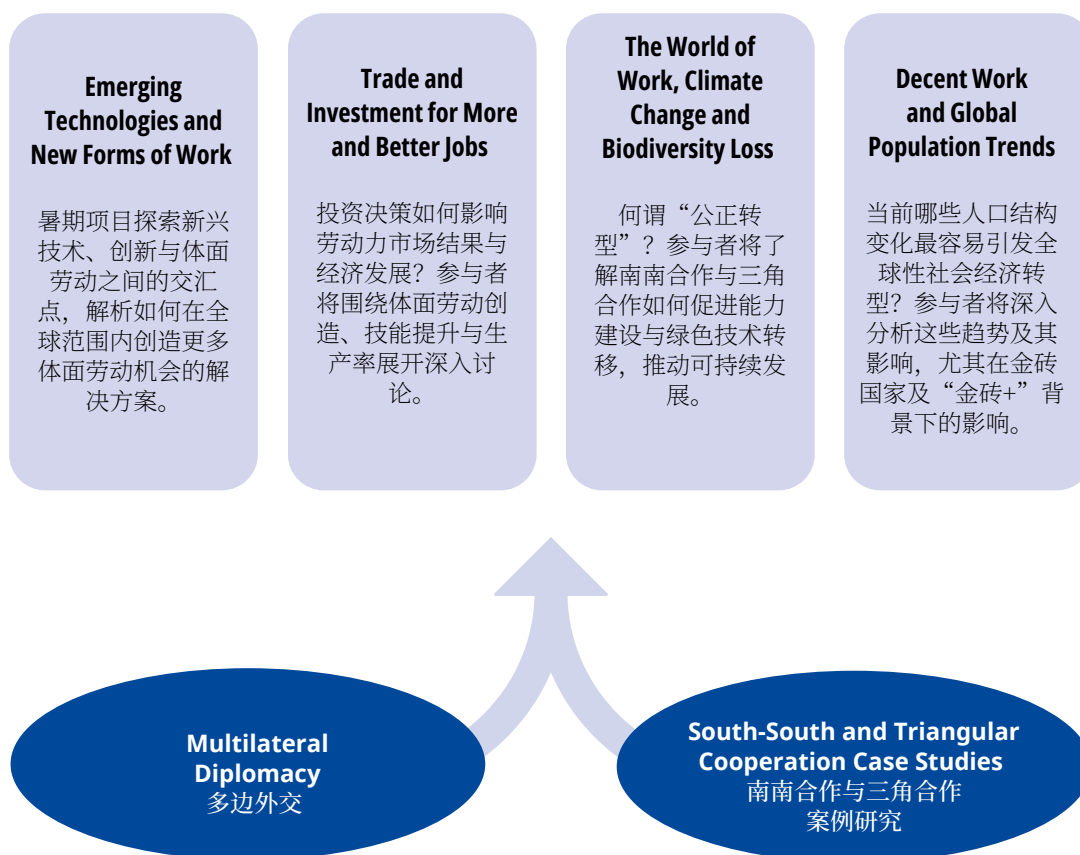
Emerging Technologies and New Forms of Work

暑期项目探索新兴技术、创新与体面劳动之间的交汇点，解析如何在全球范围内创造更多体面劳动机会的解决方案。

Trade and Investment for More and Better Jobs

投资决策如何影响劳动力市场结果与经济发展？参与者将围绕体面劳动创造、技能提升与生产率展开深入讨论。

The World of Work, Climate Change and Biodiversity Loss

何谓“公正转型”？参与者将了解南南合作与三角合作如何促进能力建设与绿色技术转移，推动可持续发展。

Decent Work and Global Population Trends

当前哪些人口结构变化最容易引发全球性社会经济转型？参与者将深入分析这些趋势及其影响，尤其在金砖国家及“金砖+”背景下的影响。

Multilateral Diplomacy
多边外交

South-South and Triangular Cooperation Case Studies
南南合作与三角合作案例研究